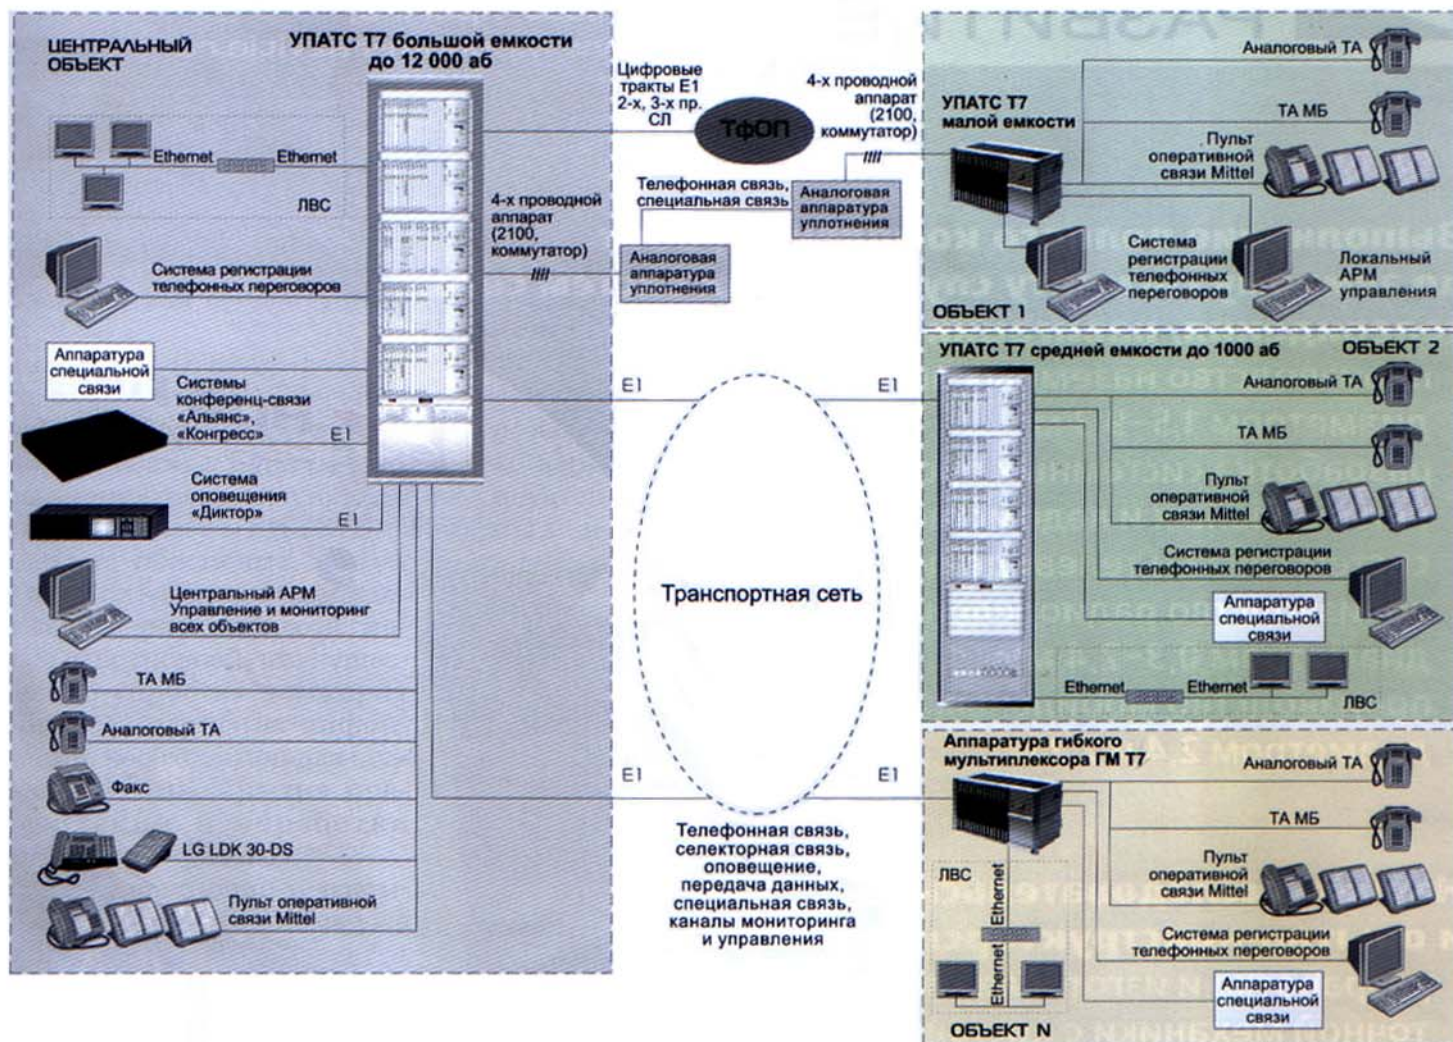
ЦЕНТРАЛЬНЫЙ ОБЪЕКТ

УПАТС Т7 большой емкости до 12 000 аб

Ethernet Ethernet

ЛВС

Система регистрации телефонных переговоров

Аппаратура специальной связи

Системы конференц-связи «Альянс», «Конгресс»

E1

Система оповещения «Диктор»

E1

Центральный АРМ Управление и мониторинг всех объектов

ТА МБ

Аналоговый ТА

Факс

LG LDK 30-DS

Пульт оперативной связи Mittel

4-х проводной аппарат (2100, коммутатор)

Цифровые тракты E1 2-х, 3-х пр. СЛ

ТфОП

4-х проводной аппарат (2100, коммутатор)

Телефонная связь, специальная связь

Аналоговая аппаратура уплотнения

Аналоговая аппаратура уплотнения

E1

E1

Транспортная сеть

E1

E1

Телефонная связь, селекторная связь, оповещение, передача данных, специальная связь, каналы мониторинга и управления

УПАТС Т7 малой емкости

Аналоговый ТА

ТА МБ

Пульт оперативной связи Mittel

Система регистрации телефонных переговоров

Локальный АРМ управления

ОБЪЕКТ 1

УПАТС Т7 средней емкости до 1000 аб

ОБЪЕКТ 2

Аналоговый ТА

ТА МБ

Пульт оперативной связи Mittel

Система регистрации телефонных переговоров

Аппаратура специальной связи

Ethernet Ethernet

ЛВС

Аппаратура гибкого мультиплексора ГМ Т7

Аналоговый ТА

ТА МБ

Пульт оперативной связи Mittel

ЛВС

Ethernet

Ethernet

Система регистрации телефонных переговоров

Аппаратура специальной связи

ОБЪЕКТ N